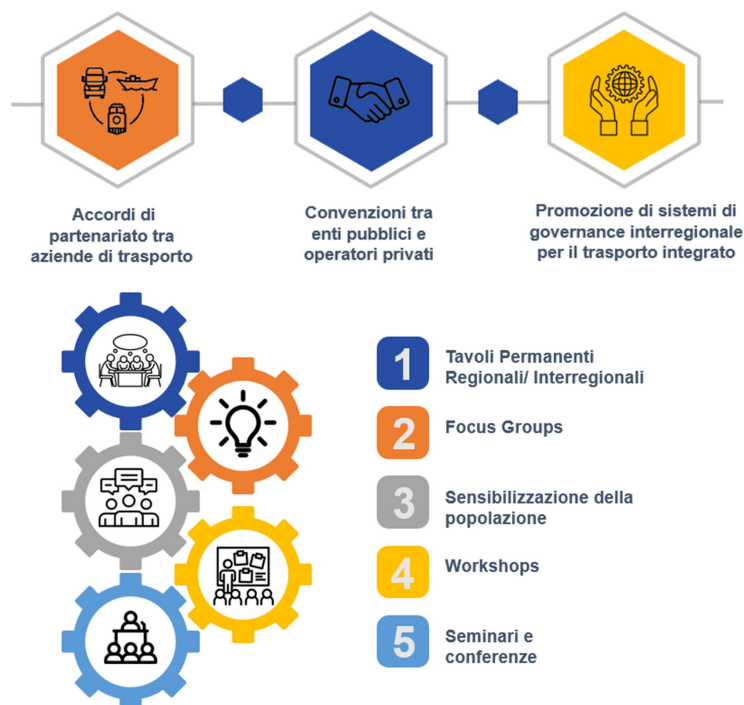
Accordi di partenariato tra aziende di trasporto

Convenzioni tra enti pubblici e operatori privati

Promozione di sistemi di governance interregionale per il trasporto integrato

1 Tavoli Permanenti Regionali/ Interregionali

2 Focus Groups

3 Sensibilizzazione della popolazione

4 Workshops

5 Seminari e conferenze